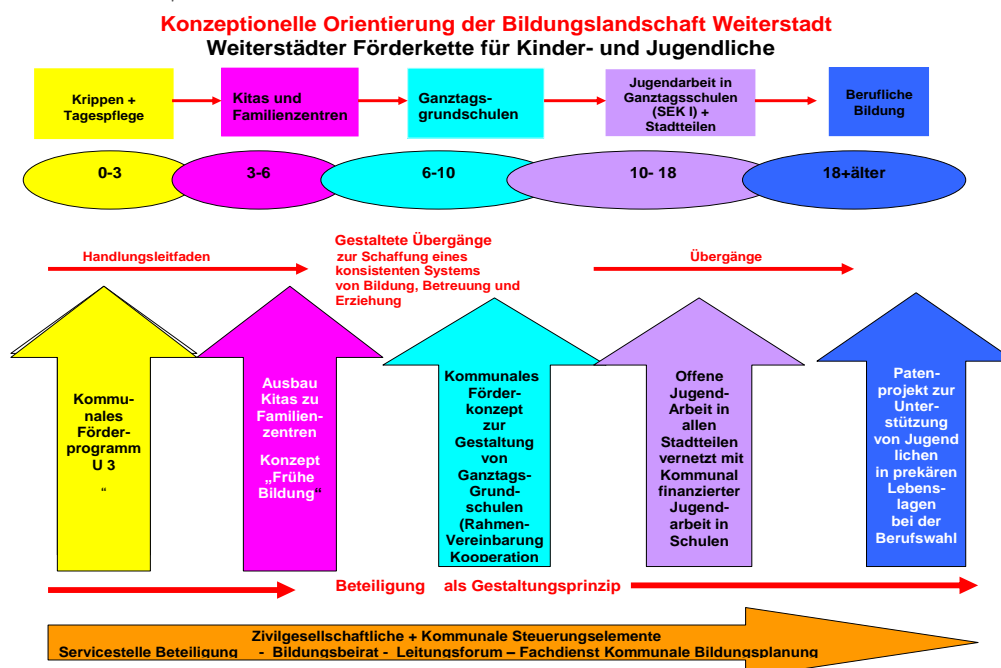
Konzeptionelle Orientierung der Bildungslandschaft Weiterstadt
Weiterstädter Förderkette für Kinder- und Jugendliche

Krippen + Tagespflege

Kitas und Familienzentren

Ganztagsgrundschulen

Jugendarbeit in Ganztagsschulen (SEK I) + Stadtteilen

Berufliche Bildung

0-3

3-6

6-10

10- 18

18+älter

Handlungsleitfaden

Gestaltete Übergänge zur Schaffung eines konsistenten Systems von Bildung, Betreuung und Erziehung

Übergänge

Kommunales Förderprogramm U 3 "

Ausbau Kitas zu Familienzentren

Konzept „Frühe Bildung"

Kommunales Förderkonzept zur Gestaltung von Ganztags-Grundschulen (Rahmen-Vereinbarung Kooperation

Offene Jugend-Arbeit in allen Stadtteilen vernetzt mit Kommunal finanzierter Jugendarbeit in Schulen

Patenprojekt zur Unterstützung von Jugend lichen in prekären Lebenslagen bei der Berufswahl

Beteiligung als Gestaltungsprinzip

Zivilgesellschaftliche + Kommunale Steuerungselemente
Servicestelle Beteiligung - Bildungsbeirat - Leitungsforum – Fachdienst Kommunale Bildungsplanung